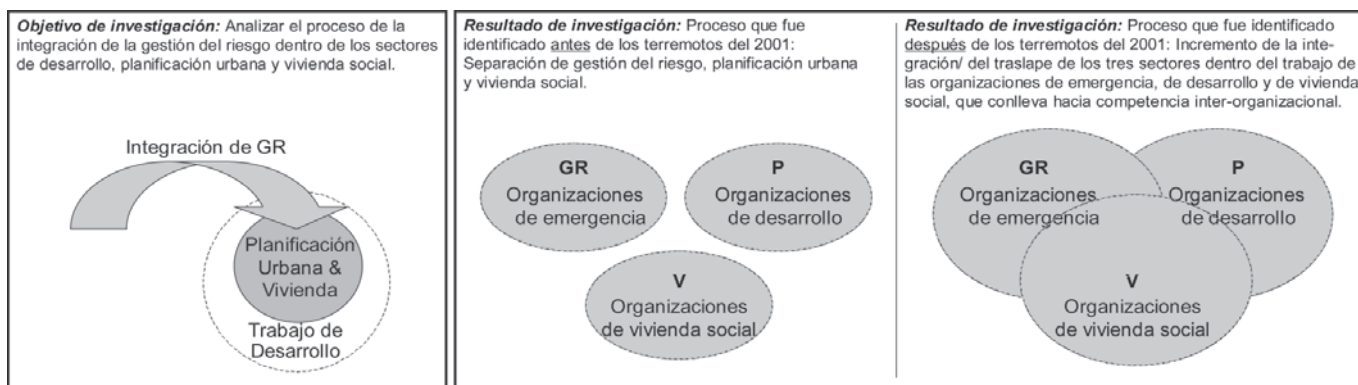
*Objetivo de investigación:* Analizar el proceso de la integración de la gestión del riesgo dentro de los sectores de desarrollo, planificación urbana y vivienda social.

Integración de GR

Planificación Urbana & Vivienda

Trabajo de Desarrollo

*Resultado de investigación:* Proceso que fue identificado antes de los terremotos del 2001: Separación de gestión del riesgo, planificación urbana y vivienda social.

GR
Organizaciones de emergencia

P
Organizaciones de desarrollo

V
Organizaciones de vivienda social

*Resultado de investigación:* Proceso que fue identificado después de los terremotos del 2001: Incremento de la integración/ del traslape de los tres sectores dentro del trabajo de las organizaciones de emergencia, de desarrollo y de vivienda social, que conlleva hacia competencia inter-organizacional.

GR
Organizaciones de emergencia

P
Organizaciones de desarrollo

V
Organizaciones de vivienda social